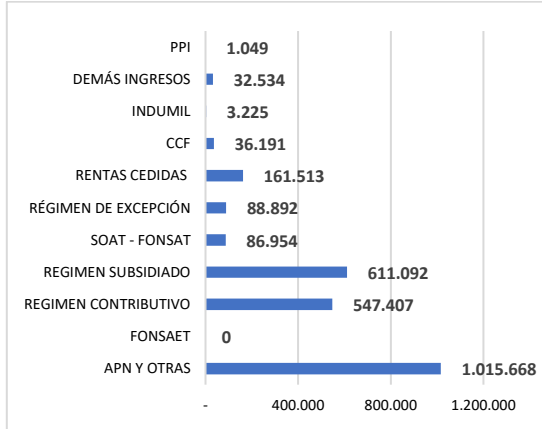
PPI 1.049
DEMÁS INGRESOS 32.534
INDUMIL 3.225
CCF 36.191
RENTAS CEDIDAS 161.513
RÉGIMEN DE EXCEPCIÓN 88.892
SOAT - FONSAT 86.954
REGIMEN SUBSIDIADO 611.092
REGIMEN CONTRIBUTIVO 547.407
FONSAET 0
APN Y OTRAS 1.015.668

- 400.000 800.000 1.200.000